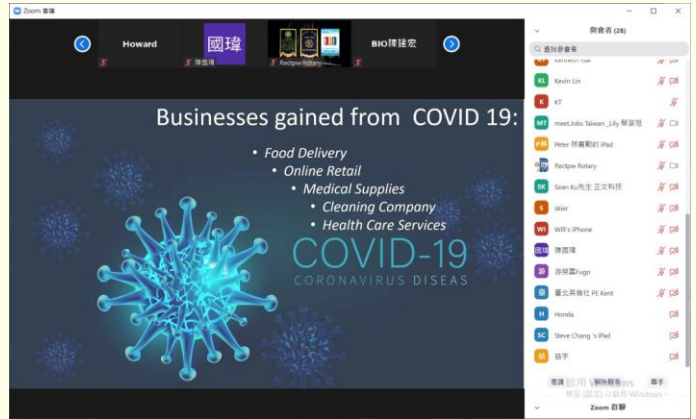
Zoom 會議

Howard

國瑋

陳國瑋

Rectpw Rotary

BIO陳建宏

Businesses gained from COVID 19:

• Food Delivery
• Online Retail
• Medical Supplies
• Cleaning Company
• Health Care Services

COVID-19
CORONAVIRUS DISEAS

與會者 (26)

搜尋參會者

Kevin Lin

KT

meetJobs Taiwan _Lily 蔡淑翊

Peter 林義勳的 iPad

Rectpw Rotary

Sean Ku先生 正文科技

skier

Will's iPhone

陳國瑋

游榮富Hugo

臺北吳興社 PE Kent

Honda

Steve Chang 's iPad

益宇

邀請

解除靜音

舉手

啟用 Windows
移至 [設定] 以啟用 Windows。

Zoom 群組